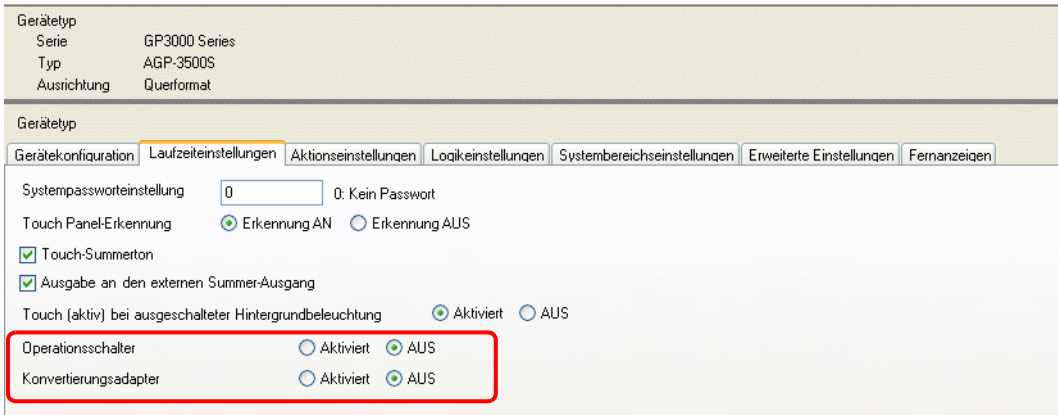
Gerätetyp
Serie GP3000 Series
Typ AGP-3500S
Ausrichtung Querformat

Gerätetyp

Gerätekonfiguration | Laufzeiteinstellungen | Aktionseinstellungen | Logikeinstellungen | Systembereichseinstellungen | Erweiterte Einstellungen | Fernanzeigen

Systempassworteinstellung 0 0: Kein Passwort

Touch Panel-Erkennung Erkennung AN Erkennung AUS

Touch-Summerton

Ausgabe an den externen Summer-Ausgang

Touch (aktiv) bei ausgeschalteter Hintergrundbeleuchtung Aktiviert AUS

Operationsschalter Aktiviert AUS

Konvertierungsadapter Aktiviert AUS